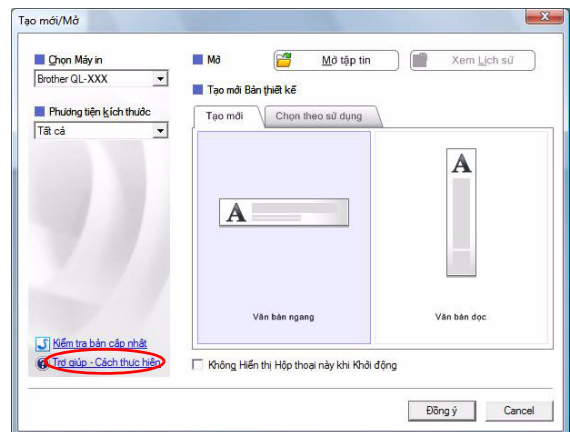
Tạo mới/Mở

Chọn Máy in
Brother QL-XXX

Phương tiện kích thước
Tất cả

Mở
Mở tập tin
Xem Lịch sử

Tạo mới Bản thiết kế

Tạo mới
Chọn theo sử dụng

A
Văn bản ngang

A
Văn bản dọc

Kiểm tra bản cập nhật
Trợ giúp - Cách thực hiện

Không Hiển thị Hộp thoại này khi Khởi động

Đồng ý
Cancel